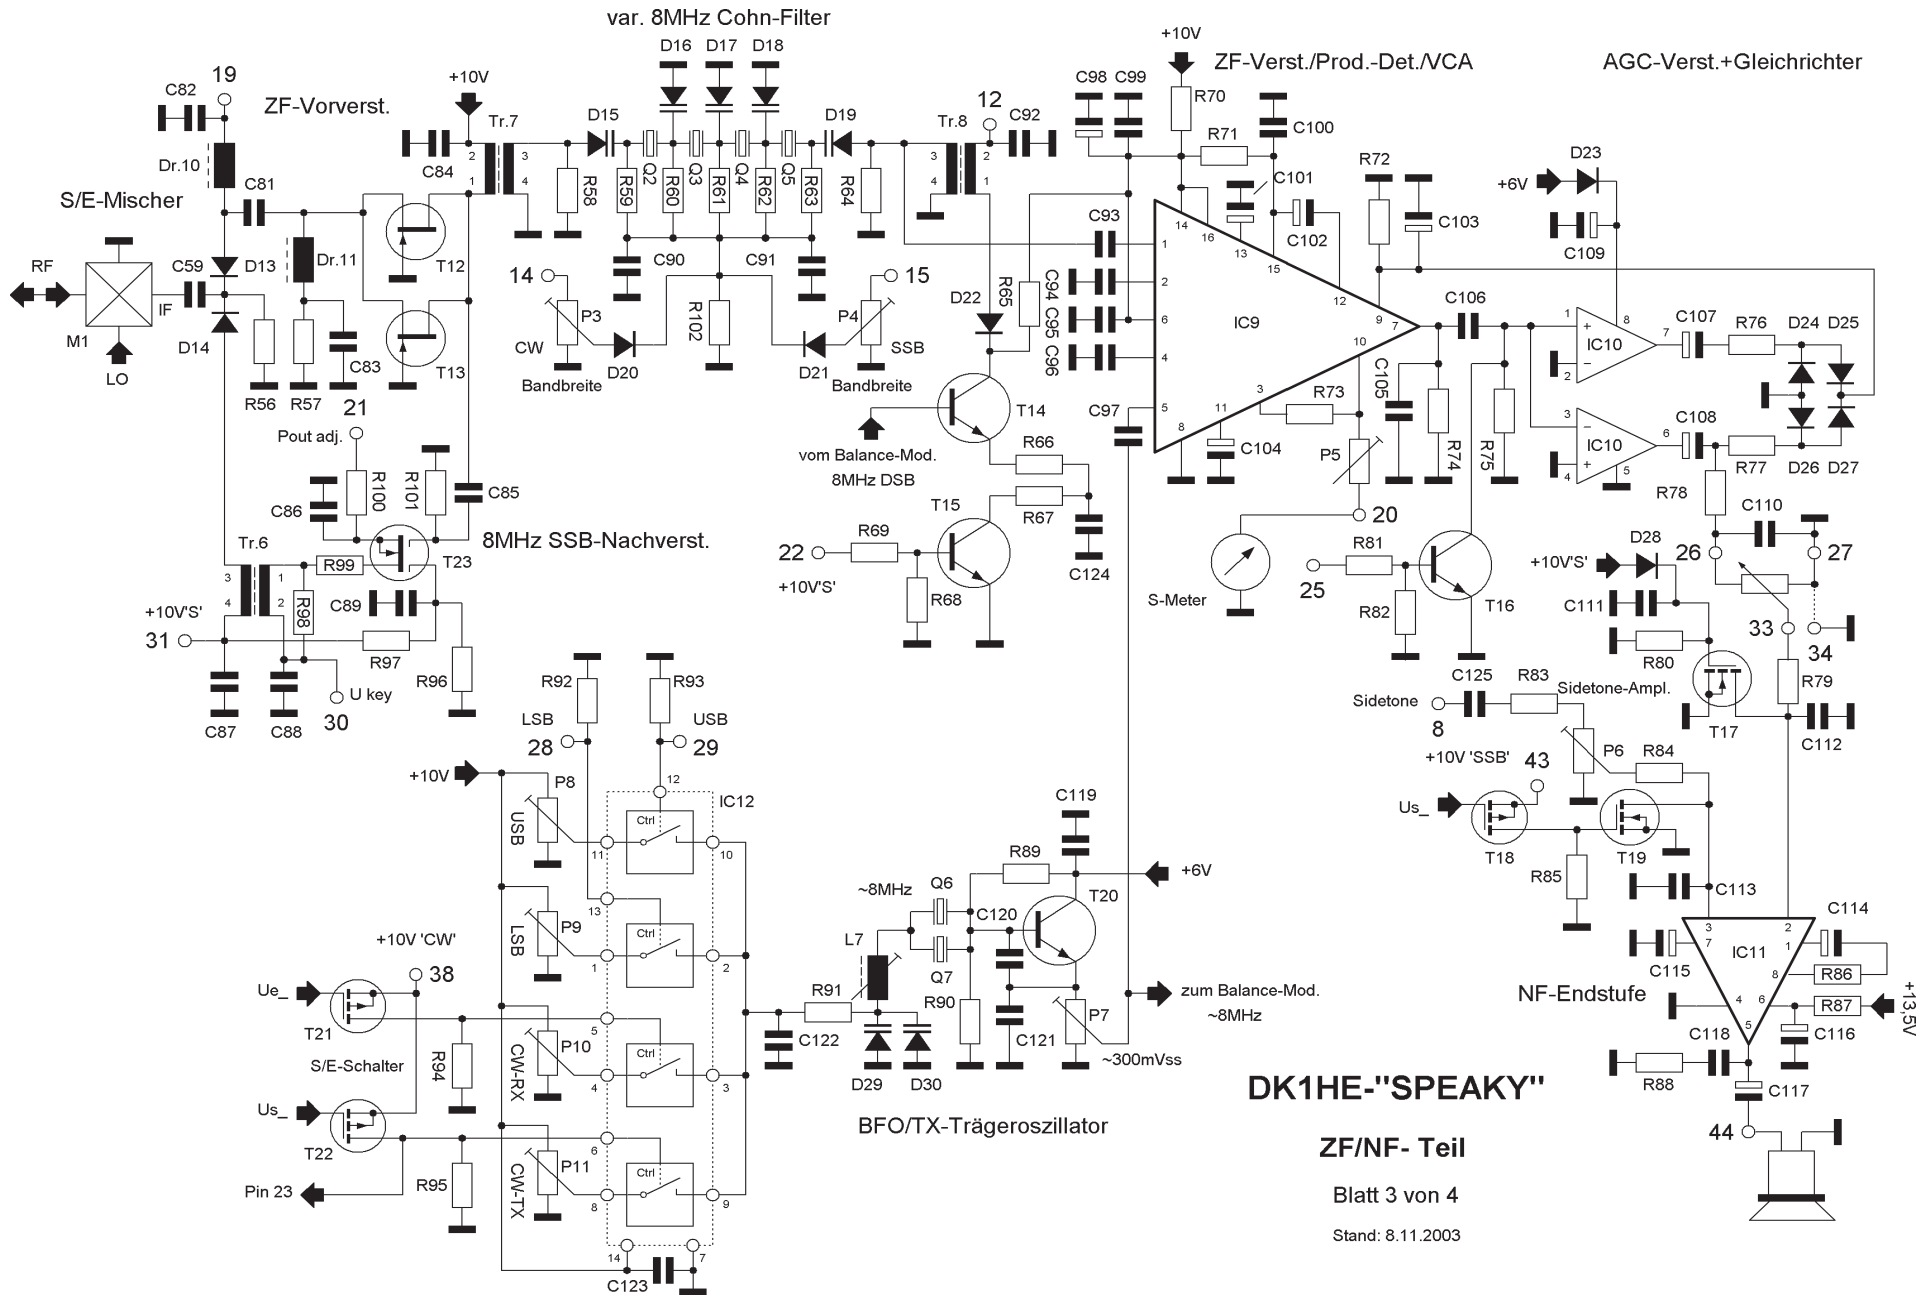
var. 8MHz Cohn-Filter

+10V

ZF-Verst./Prod.-Det./VCA

AGC-Verst.+Gleichrichter

19
C82
ZF-Vorverst.
+10V
D16 D17 D18
12
C98 C99
R70
Dr.10
C84
Tr.7
D15
D19
Tr.8
C92
R71
C100
R72
D23
C81
S/E-Mischer
R58 R59 Q2 R60 Q3 R61 Q4 R62 Q5 R63 R64
C101
+6V
C93
C102
C103
C109
Dr.11
T12
14
15
RF
C59
D13
C90
C91
R65
C94 C95 C96
IC9
C106
C107
R76
D24 D25
IF
M1
D14
R56 R57
C83
T13
CW
P3
D20
R102
D21
P4
SSB
D22
IC10
LO
Bandbreite
Bandbreite
T14
C105
R73
C97
R74
R75
C108
R77
D26 D27
21
Pout adj.
R100 R101
C85
vom Balance-Mod.
8MHz DSB
R66
C104
P5
R78
C86
8MHz SSB-Nachverst.
T15
R67
20
C110
Tr.6
R99
T23
22
R69
+10V'S'
C124
S-Meter
R81
25
T16
D28
+10V'S'
26
27
+10V'S'
C89
R68
R82
C111
31
R98
R97
R96
33
34
R80
U key
30
C87
C88
R92
R93
C125
R83
Sidetone-Ampl.
Sidetone
8
T17
R79
C112
LSB
28
USB
29
P6
R84
+10V
P8
USB
12
IC12
C119
+10V 'SSB'
43
11
10
Ctrl
Us_
T18
T19
R89
+6V
R85
~8MHz
Q6
C120
T20
C113
13
LSB
P9
Ctrl
C114
+10V 'CW'
38
1
2
L7
Q7
IC11
C115
R86
Ue_
T21
P10
R91
C122
R90
P7
zum Balance-Mod.
~8MHz
NF-Endstufe
R87
+13,5V
S/E-Schalter
R94
CW-RX
5
4
3
Ctrl
D29
D30
C121
~300mVss
C118
C116
R88
C117
DK1HE-"SPEAKY"
Us_
T22
R95
P11
CW-TX
6
8
9
Ctrl
BFO/TX-Trägeroszillator
ZF/NF- Teil
44
Pin 23
14
7
C123
Blatt 3 von 4
Stand: 8.11.2003